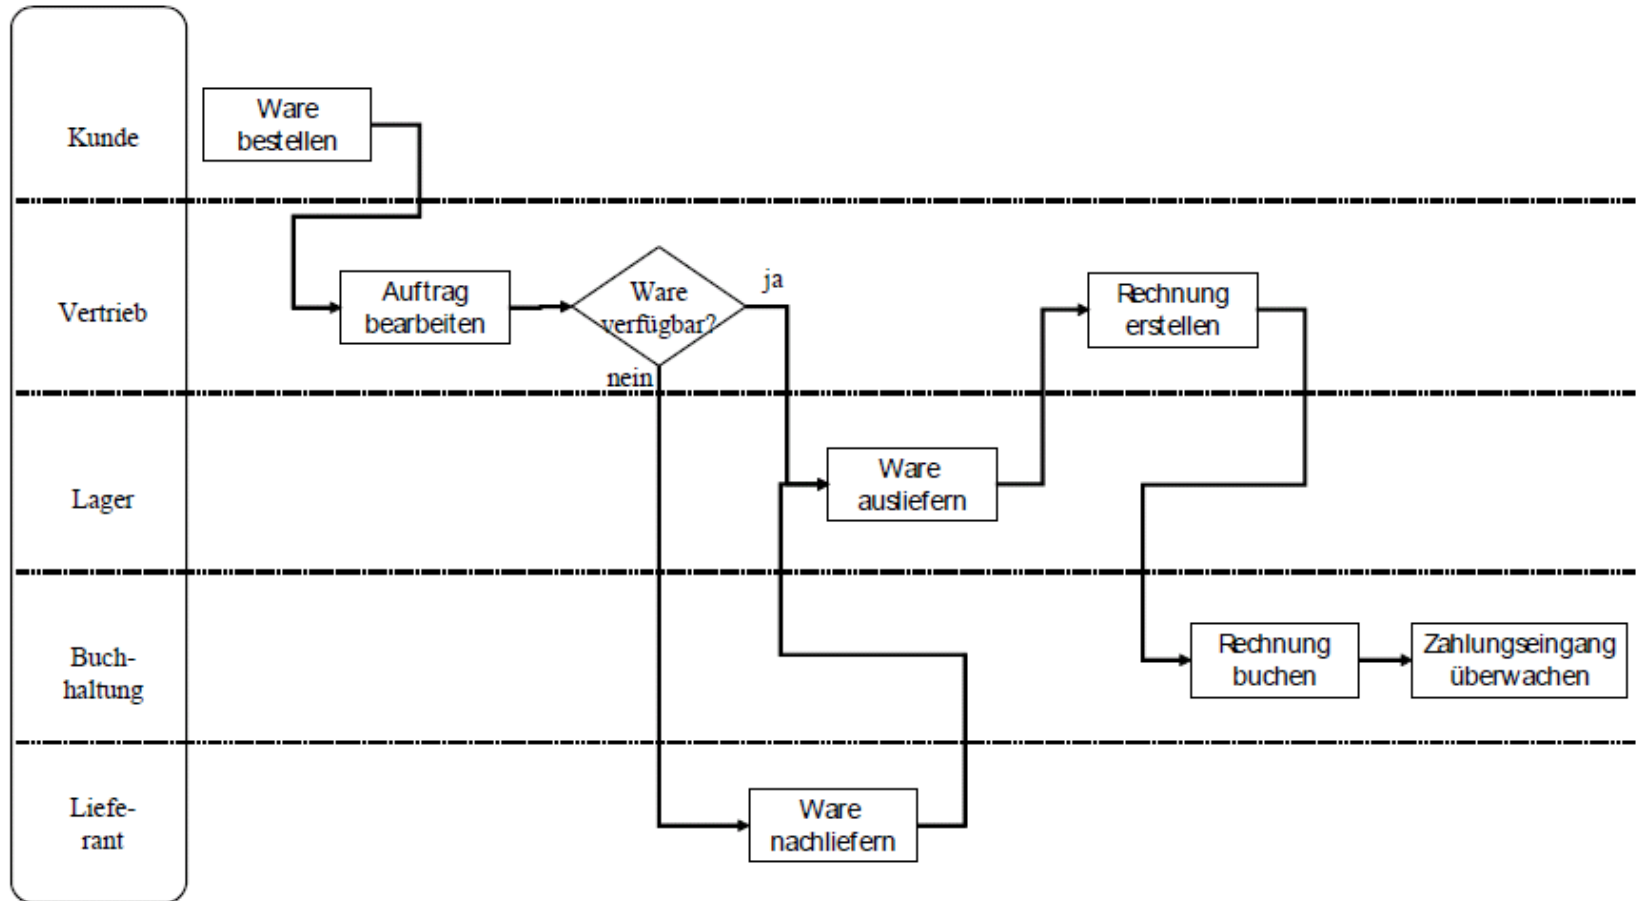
Kunde

Ware bestellen

Vertrieb

Auftrag bearbeiten

Ware verfügbar?

ja

nein

Rechnung erstellen

Lager

Ware ausliefern

Buchhaltung

Rechnung buchen

Zahlungseingang überwachen

Lieferant

Ware nachliefern